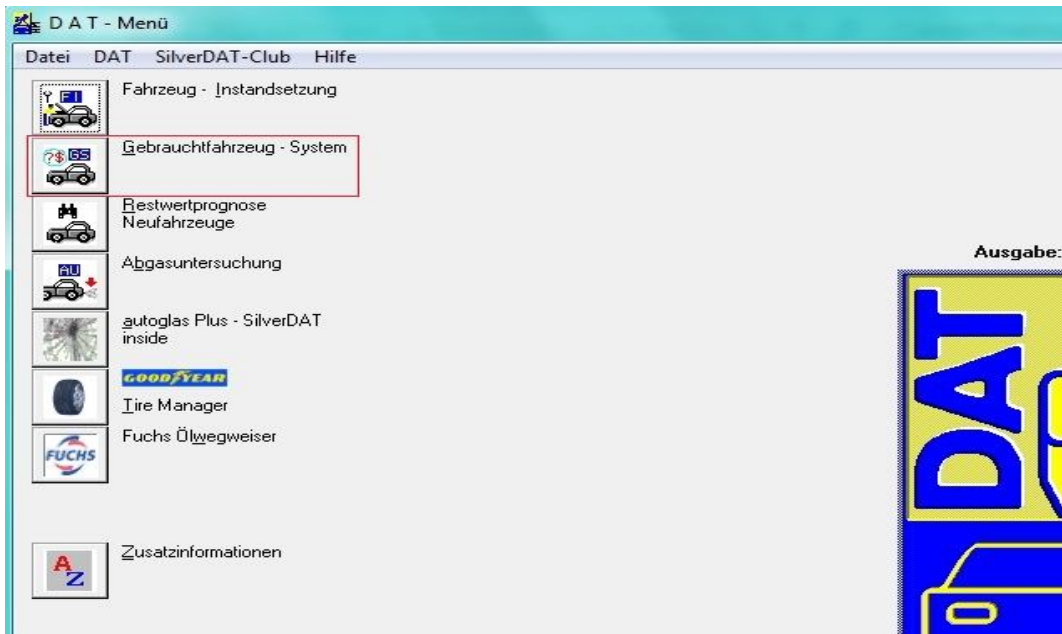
D A T - Menü

Datei DAT SilverDAT-Club Hilfe

FI
Fahrzeug - Instandsetzung

?$ GS
Gebrauchtfahrzeug - System

Restwertprognose Neufahrzeuge

AU
Abgasuntersuchung

autoglas Plus - SilverDAT inside

GOODYEAR
Tire Manager

FUCHS
Fuchs Ölwegweiser

A Z
Zusatzinformationen

Ausgabe:

DAT